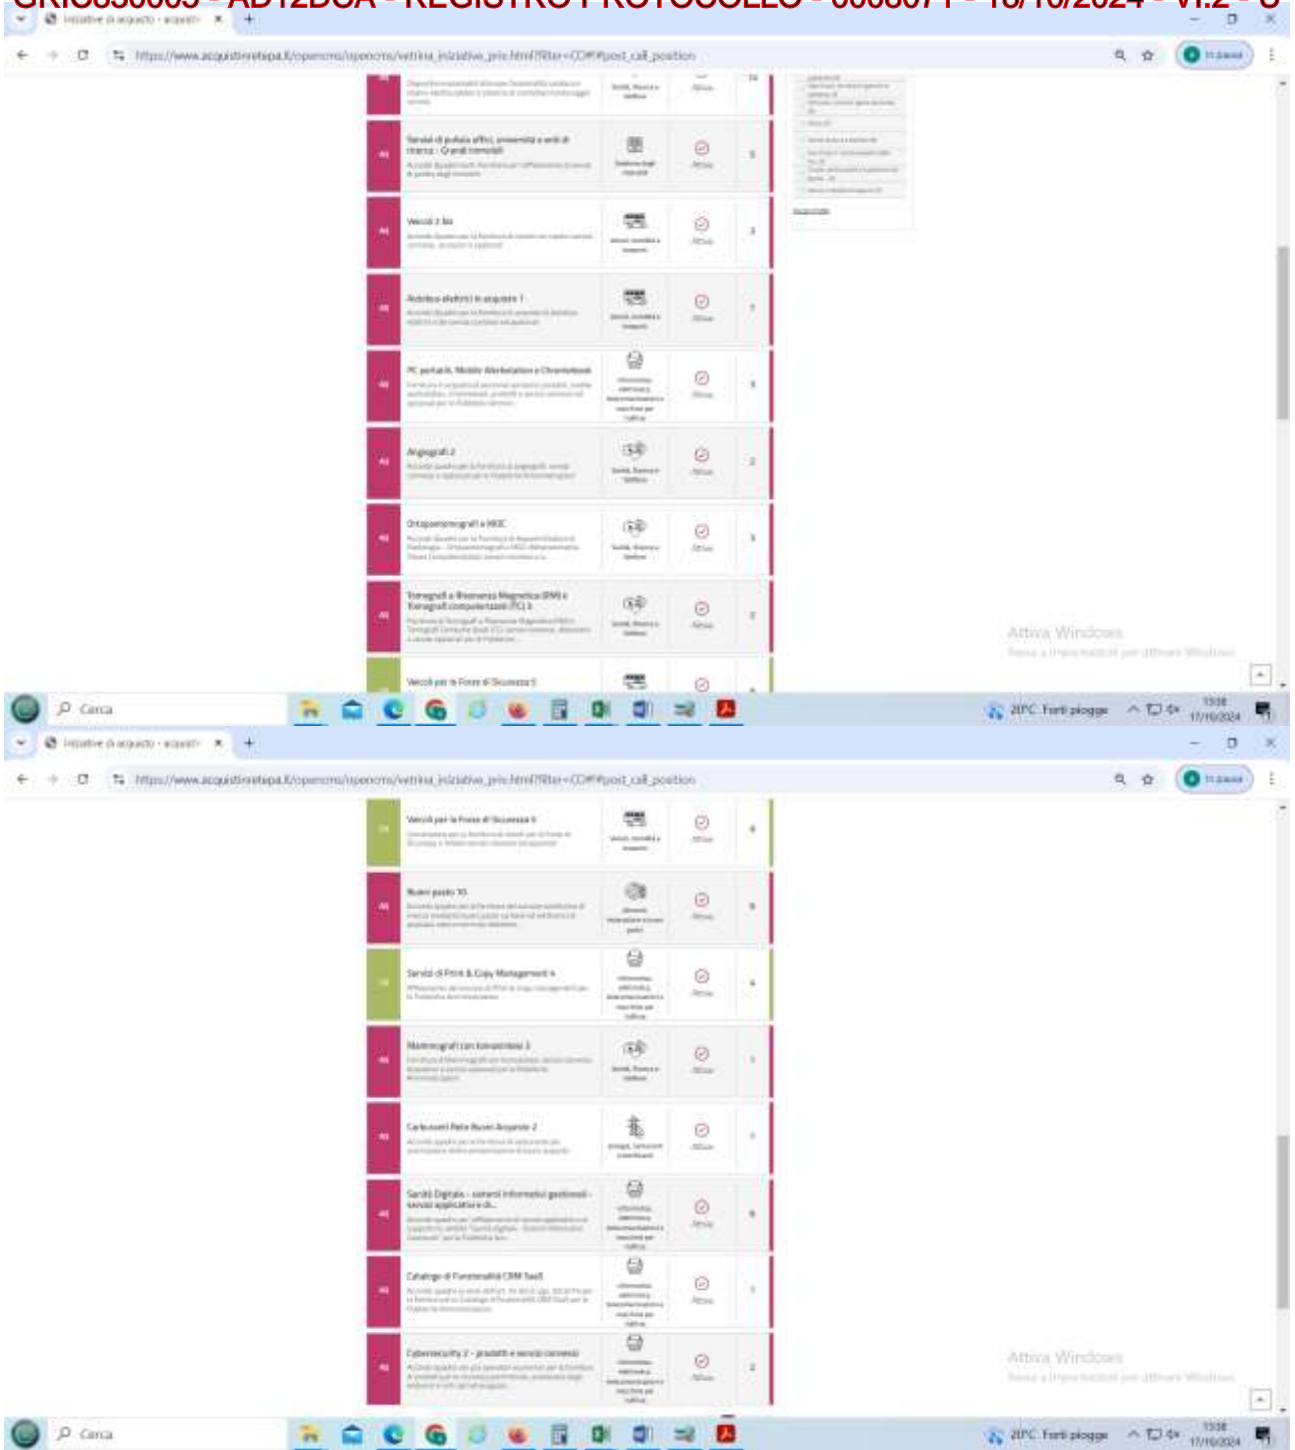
Iniziative di acquisto - acquisti ×

https://www.acquistinretepa.it/opencms/opencms/vetrina_iniziative_pric.html?filter=CO#!#post_call_position

Servizi di pulizia uffici, università e enti di ricerca - Grandi Immobili

Attiva

Veicoli 2 bis

Attiva

Autobus elettrici in acquisto 1

Attiva

PC portatili, Mobile Workstation e Chromebook

Attiva

Angiografi 2

Attiva

Ortopantomografi e MOC

Attiva

Tomografi a Risonanza Magnetica (RM) e Tomografi computerizzati (TC) 3

Attiva

Veicoli per le Forze di Sicurezza 5

Attiva Windows

Cerca

20°C Forti piogge

15:38
17/10/2024

Iniziative di acquisto - acquisti ×

https://www.acquistinretepa.it/opencms/opencms/vetrina_iniziative_pric.html?filter=CO#!#post_call_position

Veicoli per le Forze di Sicurezza 5

Attiva

Buoni pasto 10

Attiva

Servizi di Print & Copy Management 4

Attiva

Mammografi con tomosintesi 3

Attiva

Carburanti Rete Buoni Acquisto 2

Attiva

Sanità Digitale - sistemi informativi gestionali - servizi applicativi e di...

Attiva

Catalogo di Funzionalità CRM SaaS

Attiva

Cybersecurity 2 - prodotti e servizi connessi

Attiva

Attiva Windows

Cerca

20°C Forti piogge

15:38
17/10/2024